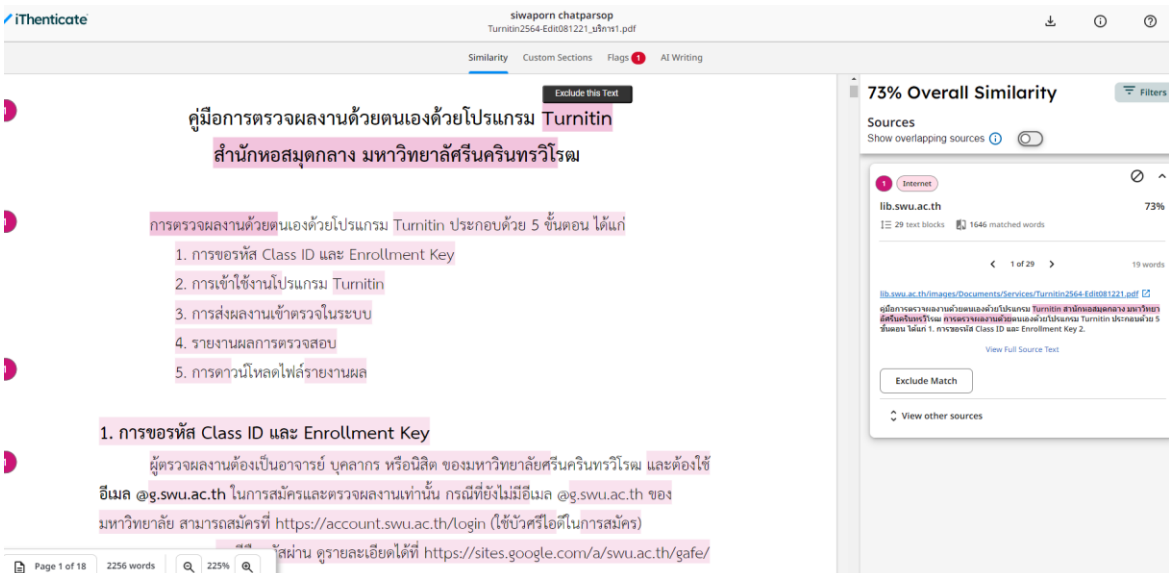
iThenticate

siwaporn chatparsop
Turnitin2564-Edit081221_บริการ1.pdf

Similarity Custom Sections Flags 1 AI Writing

Exclude this Text

1
คู่มือการตรวจผลงานด้วยตนเองด้วยโปรแกรม Turnitin
สำนักหอสมุดกลาง มหาวิทยาลัยศรีนครินทรวิโรฒ

1
การตรวจผลงานด้วยตนเองด้วยโปรแกรม Turnitin ประกอบด้วย 5 ขั้นตอน ได้แก่
1. การขอรหัส Class ID และ Enrollment Key
2. การเข้าใช้งานโปรแกรม Turnitin
3. การส่งผลงานเข้าตรวจในระบบ
4. รายงานผลการตรวจสอบ
1
5. การดาวน์โหลดไฟล์รายงานผล

1. การขอรหัส Class ID และ Enrollment Key
1
ผู้ตรวจผลงานต้องเป็นอาจารย์ บุคลากร หรือนิสิต ของมหาวิทยาลัยศรีนครินทรวิโรฒ และต้องใช้อีเมล @g.swu.ac.th ในการสมัครและตรวจผลงานเท่านั้น กรณีที่ยังไม่มีอีเมล @g.swu.ac.th ของมหาวิทยาลัย สามารถสมัครที่ https://account.swu.ac.th/login (ใช้บัวศรีไอดีในการสมัคร)
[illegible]สผ่าน ดูรายละเอียดได้ที่ https://sites.google.com/a/swu.ac.th/gafe/

Page 1 of 18 2256 words 225%

73% Overall Similarity
Filters
Sources
Show overlapping sources

1 Internet
lib.swu.ac.th 73%
29 text blocks 1646 matched words
1 of 29 19 words
lib.swu.ac.th/images/Documents/Services/Turnitin2564-Edit081221.pdf
คู่มือการตรวจผลงานด้วยตนเองด้วยโปรแกรม Turnitin สำนักหอสมุดกลาง มหาวิทยาลัยศรีนครินทรวิโรฒ การตรวจผลงานด้วยตนเองด้วยโปรแกรม Turnitin ประกอบด้วย 5 ขั้นตอน ได้แก่ 1. การขอรหัส Class ID and Enrollment Key 2.
View Full Source Text
Exclude Match
View other sources